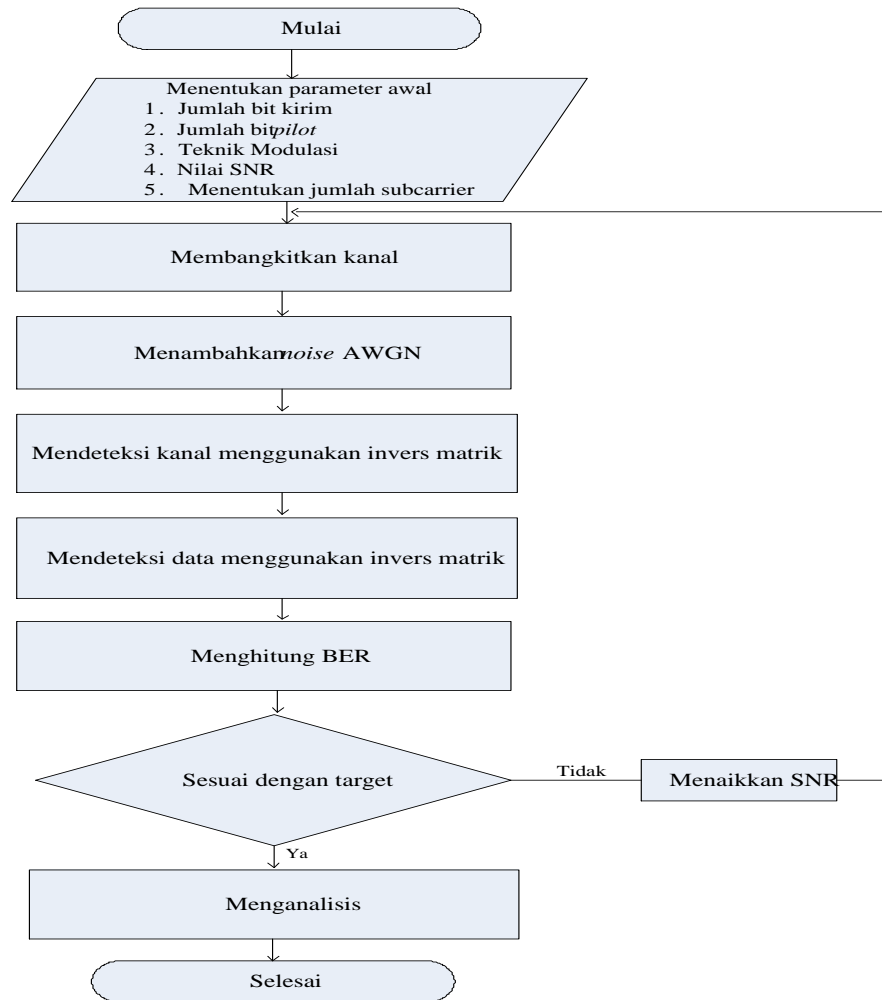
Mulai

Menentukan parameter awal
1. Jumlah bit kirim
2. Jumlah bitpilot
3. Teknik Modulasi
4. Nilai SNR
5. Menentukan jumlah subcarrier

Membangkitkan kanal

Menambahkamoise AWGN

Mendeteksi kanal menggunakan invers matrik

Mendeteksi data menggunakan invers matrik

Menghitung BER

Sesuai dengan target

Tidak

Menaikkan SNR

Ya

Menganalisis

Selesai